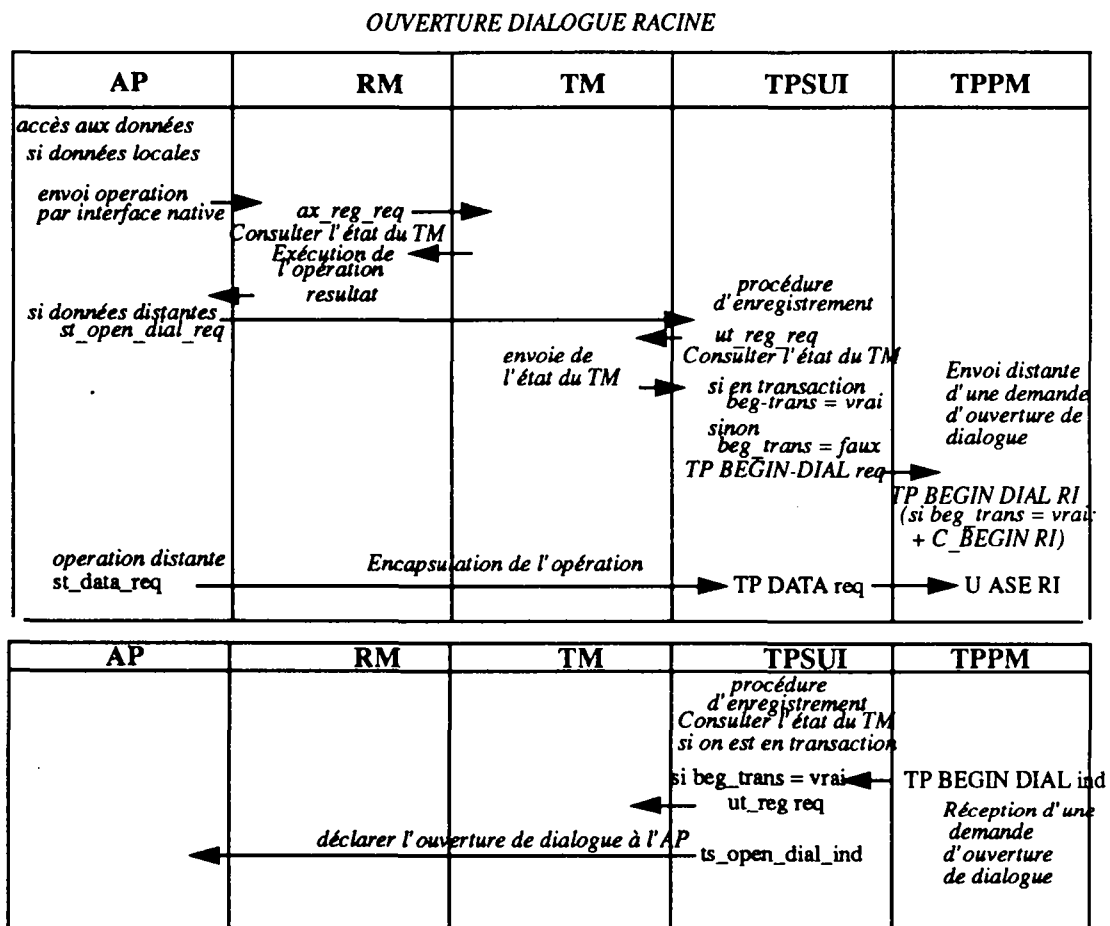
OUVERTURE DIALOGUE RACINE

AP | RM | TM | TPSUI | TPPM

accès aux données
si données locales

envoi operation par interface native

ax_reg_req
Consulter l'état du TM
Exécution de l'opération
resultat

si données distantes
st_open_dial_req

procédure d'enregistrement
ut_reg_req
Consulter l'état du TM

envoie de l'état du TM

si en transaction
beg-trans = vrai
sinon
beg_trans = faux
TP BEGIN-DIAL req

Envoi distante d'une demande d'ouverture de dialogue

TP BEGIN DIAL RI
(si beg_trans = vrai + C_BEGIN RI)

operation distante
st_data_req

Encapsulation de l'opération

TP DATA req
U ASE RI

AP | RM | TM | TPSUI | TPPM

procédure d'enregistrement
Consulter l'état du TM
si on est en transaction

si beg_trans = vrai
TP BEGIN DIAL ind
ut_reg req

Réception d'une demande d'ouverture de dialogue

déclarer l'ouverture de dialogue à l'AP
ts_open_dial_ind